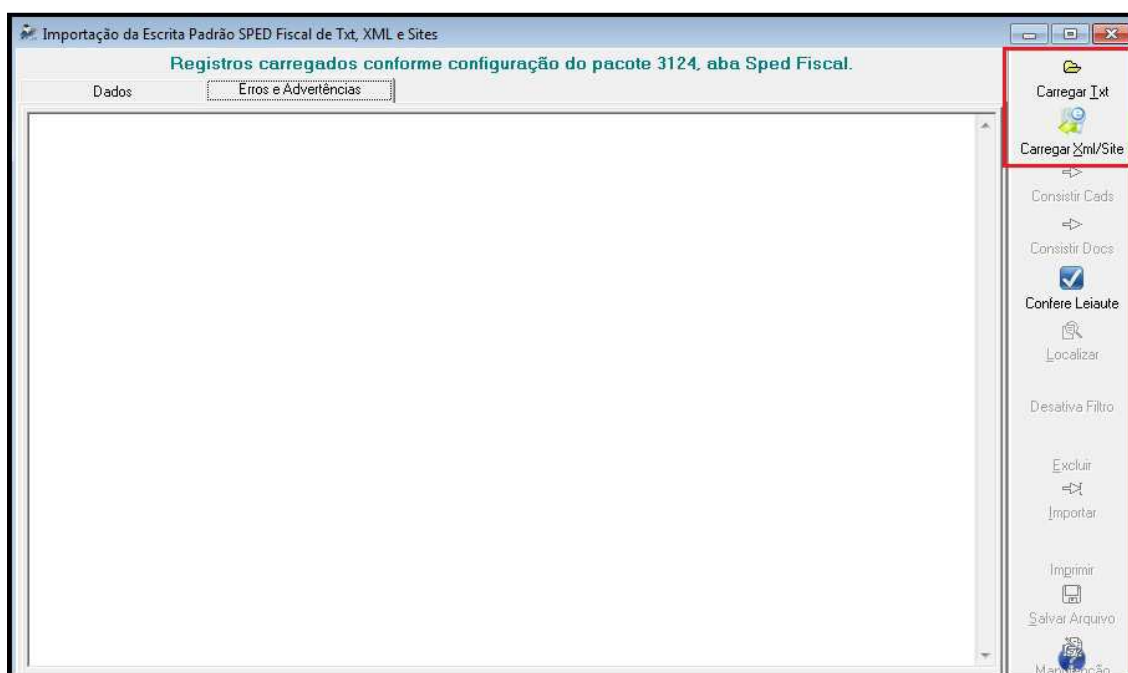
Importação da Escrita Padrão SPED Fiscal de Txt, XML e Sites

Registros carregados conforme configuração do pacote 3124, aba Sped Fiscal.

Dados

Erros e Advertências

Carregar Txt

Carregar Xml/Site

Consistir Cads

Consistir Docs

Confere Leiaute

Localizar

Desativa Filtro

Excluir

Importar

Imprimir

Salvar Arquivo

Ma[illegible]ão